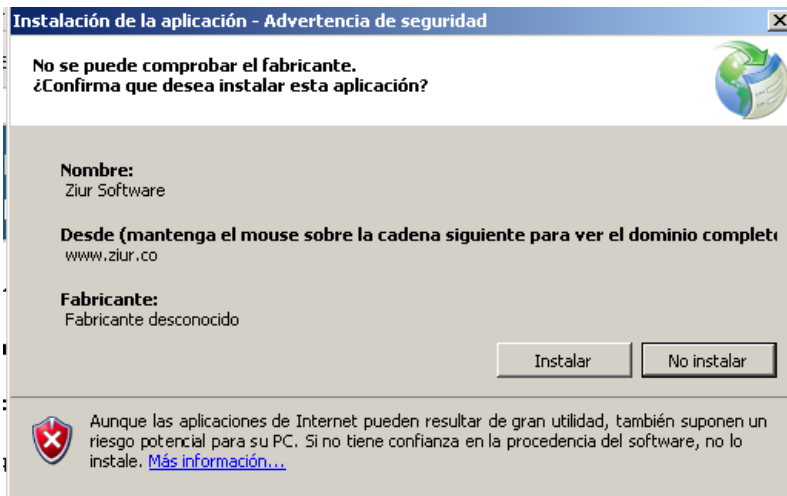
Instalación de la aplicación - Advertencia de seguridad

No se puede comprobar el fabricante.
¿Confirma que desea instalar esta aplicación?

Nombre:
Ziur Software

Desde (mantenga el mouse sobre la cadena siguiente para ver el dominio complet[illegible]
www.ziur.co

Fabricante:
Fabricante desconocido

Instalar

No instalar

Aunque las aplicaciones de Internet pueden resultar de gran utilidad, también suponen un riesgo potencial para su PC. Si no tiene confianza en la procedencia del software, no lo instale. Más información...